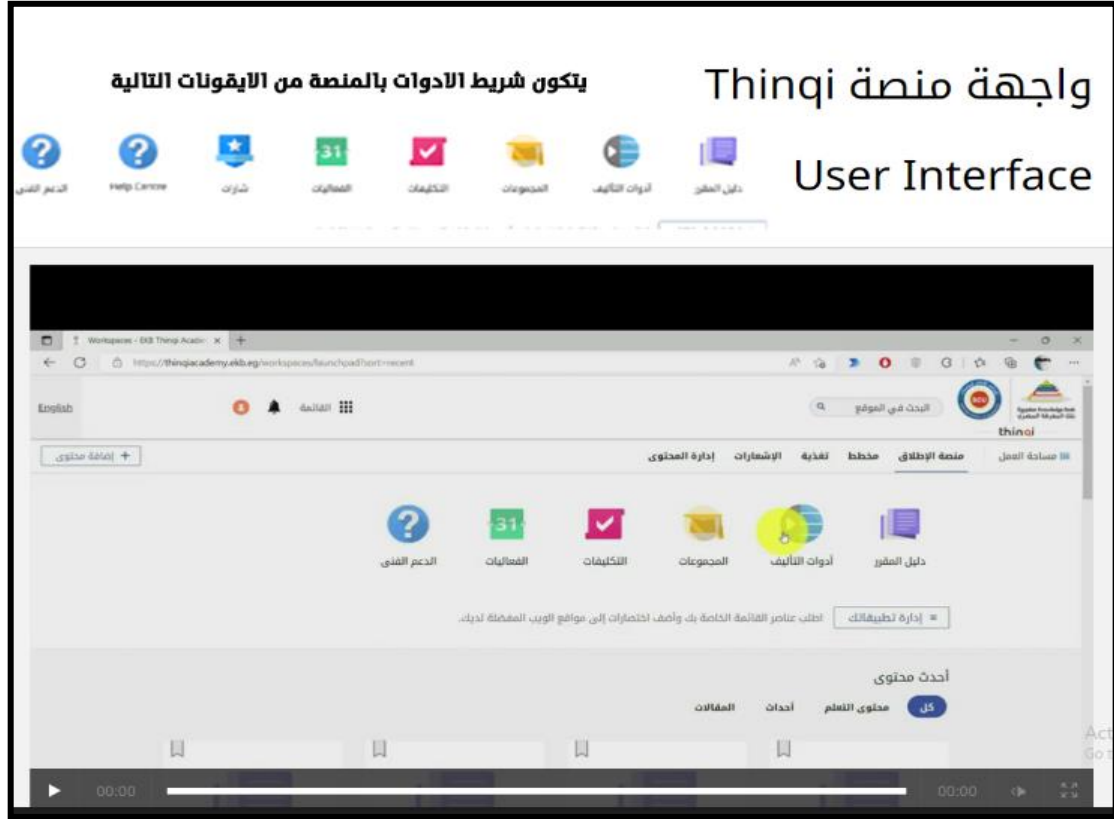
واجهة منصة Thinqi

User Interface

يتكون شريط الادوات بالمنصة من الايقونات التالية

دليل المقرر
أدوات التأليف
المجموعات
التكليفات
الفعاليات
شارات
Help Centre
الدعم الفنى

Workspaces - EKB Thinqi Acad
https://thinqiacademy.ekb.eg/workspaces/launchpad?sort=recent

English
القائمة
البحث في الموقع
thinqi

+ إضافة محتوى
مساحة العمل
منصة الإطلاق
مخطط
تغذية
الإشعارات
إدارة المحتوى

دليل المقرر
أدوات التأليف
المجموعات
التكليفات
31
الفعاليات
الدعم الفنى

إدارة تطبيقاتك
اطلب عناصر القائمة الخاصة بك وأضف اختصارات إلى مواقع الويب المفضلة لديك.

أحدث محتوى
كل
محتوى التعلم
أحداث
المقالات

00:00
00:00